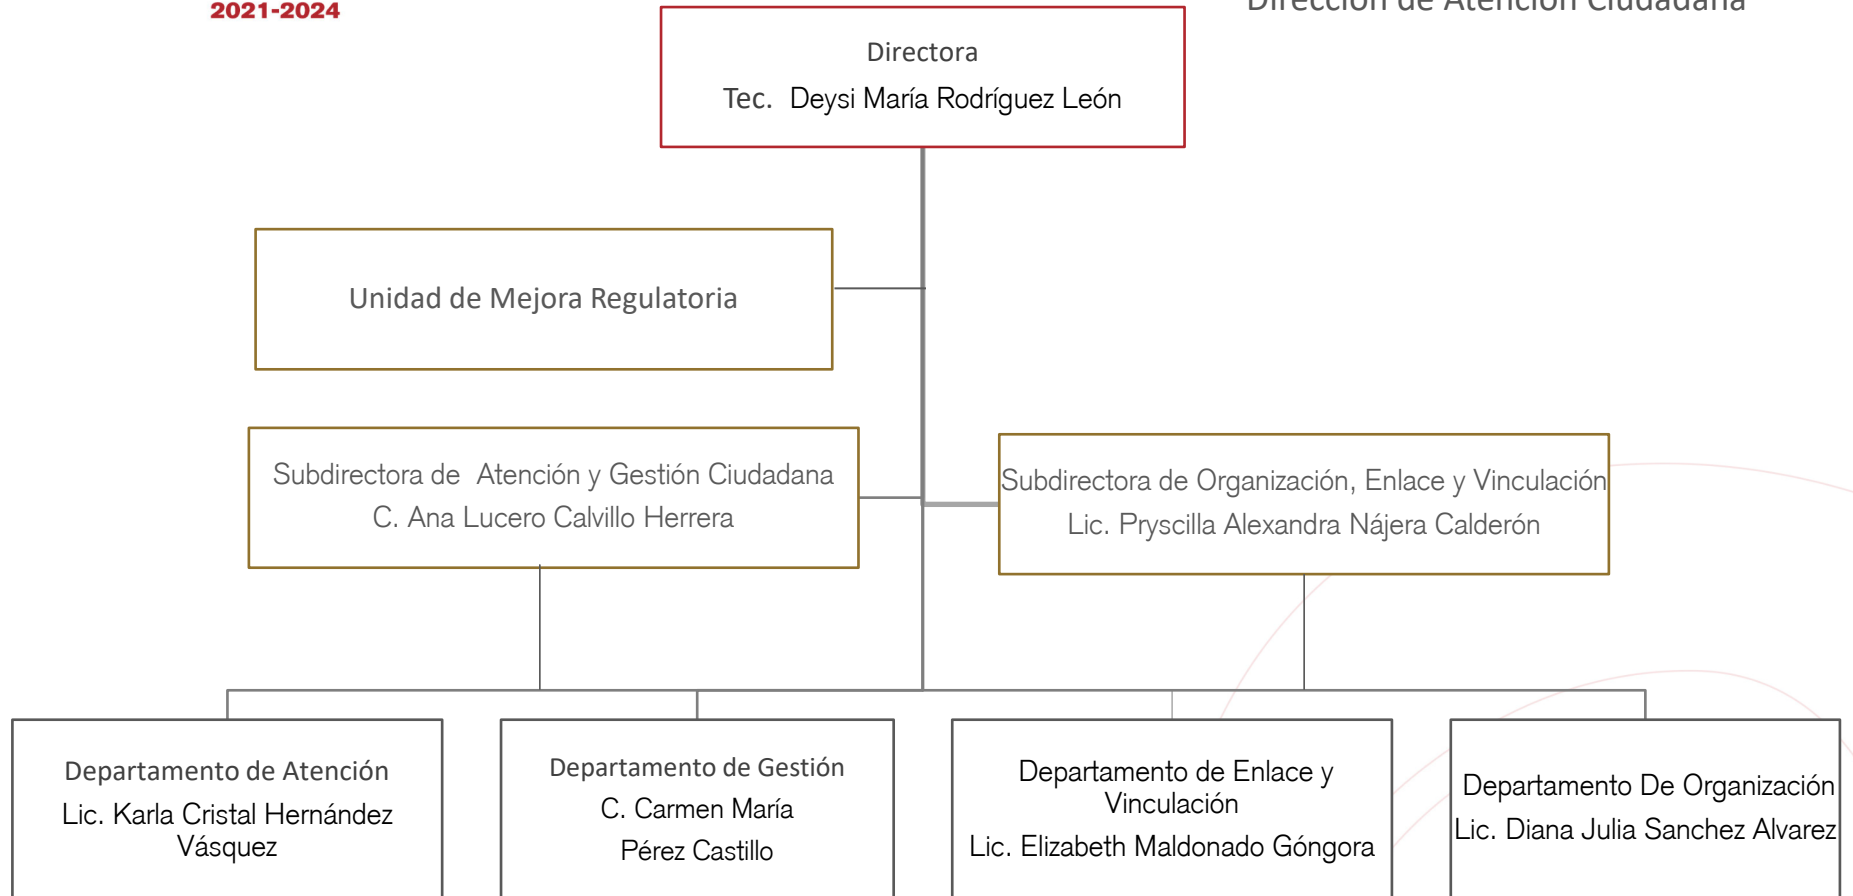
2021-2024

Dirección de Atención Ciudadana

Directora
Tec. Deysi María Rodríguez León

Unidad de Mejora Regulatoria

Subdirectora de Atención y Gestión Ciudadana
C. Ana Lucero Calvillo Herrera

Subdirectora de Organización, Enlace y Vinculación
Lic. Pryscilla Alexandra Nájera Calderón

Departamento de Atención
Lic. Karla Cristal Hernández Vásquez

Departamento de Gestión
C. Carmen María
Pérez Castillo

Departamento de Enlace y Vinculación
Lic. Elizabeth Maldonado Góngora

Departamento De Organización
Lic. Diana Julia Sanchez Alvarez